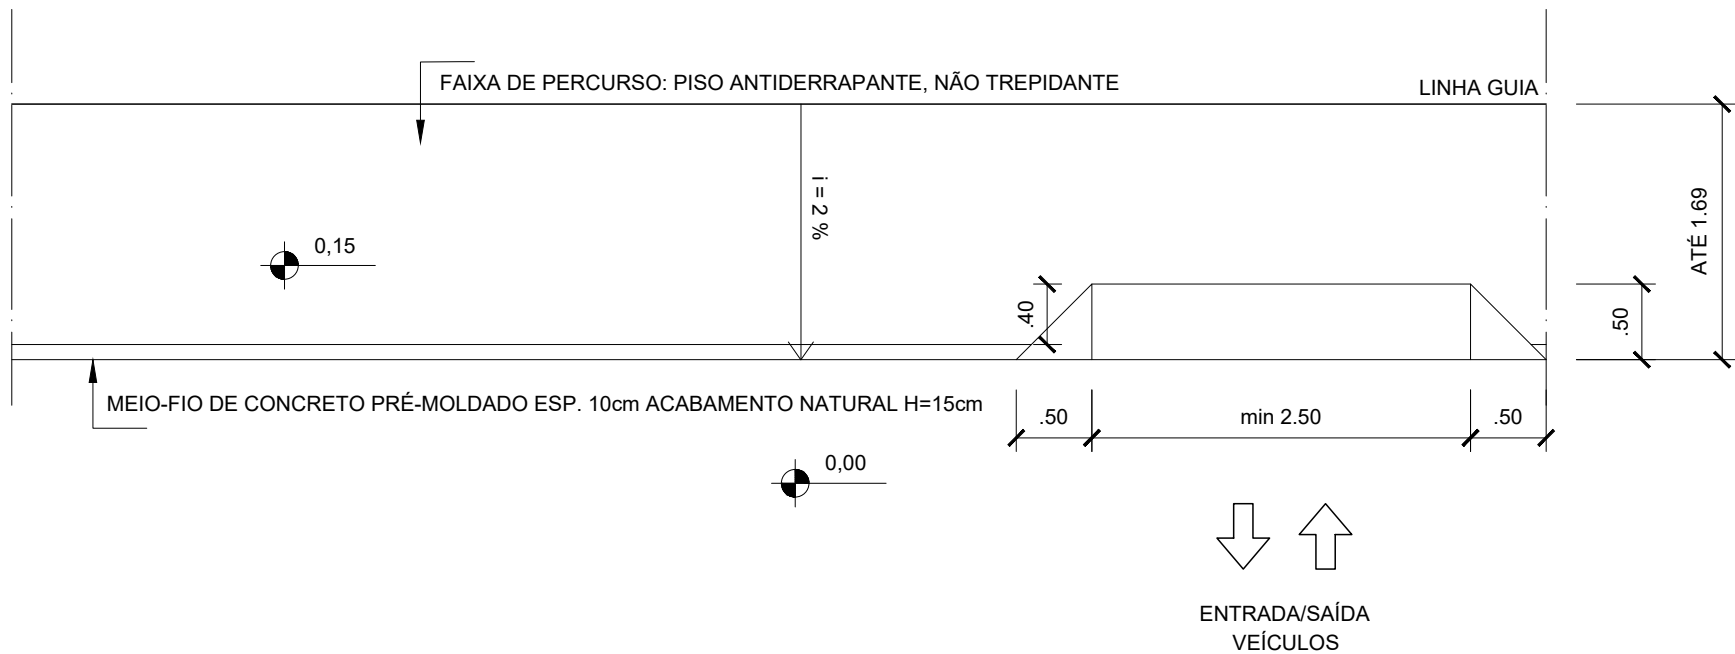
FAIXA DE PERCURSO: PISO ANTIDERRAPANTE, NÃO TREPIDANTE

LINHA GUIA

i = 2 %

0,15

ATÉ 1.69

.40

.50

MEIO-FIO DE CONCRETO PRÉ-MOLDADO ESP. 10cm ACABAMENTO NATURAL H=15cm

.50

min 2.50

.50

0,00

ENTRADA/SAÍDA
VEÍCULOS